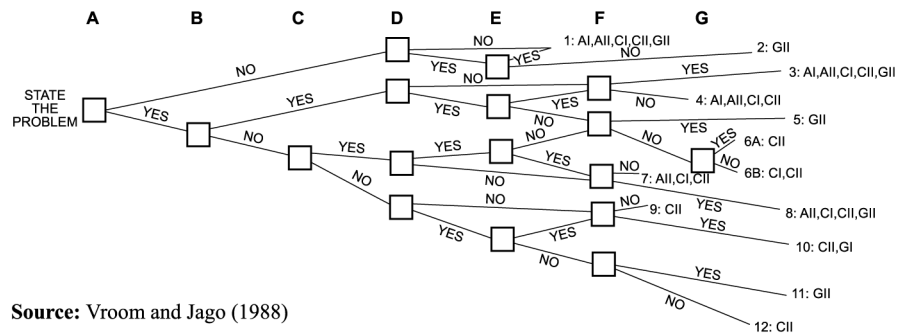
A B C D E F G

STATE THE PROBLEM

NO
YES
NO
YES
1: AI,AII,CI,CII,GII
NO
2: GII
YES
YES
3: AI,AII,CI,CII,GII
YES
YES
NO
4: AI,AII,CI,CII
NO
5: GII
YES
NO
YES
YES
YES
6A: CII
NO
6B: CI,CII
YES
NO
NO
7: AII,CI,CII
NO
YES
8: AII,CI,CII,GII
NO
NO
9: CII
YES
YES
YES
10: CII,GI
NO
YES
11: GII
NO
12: CII

Source: Vroom and Jago (1988)